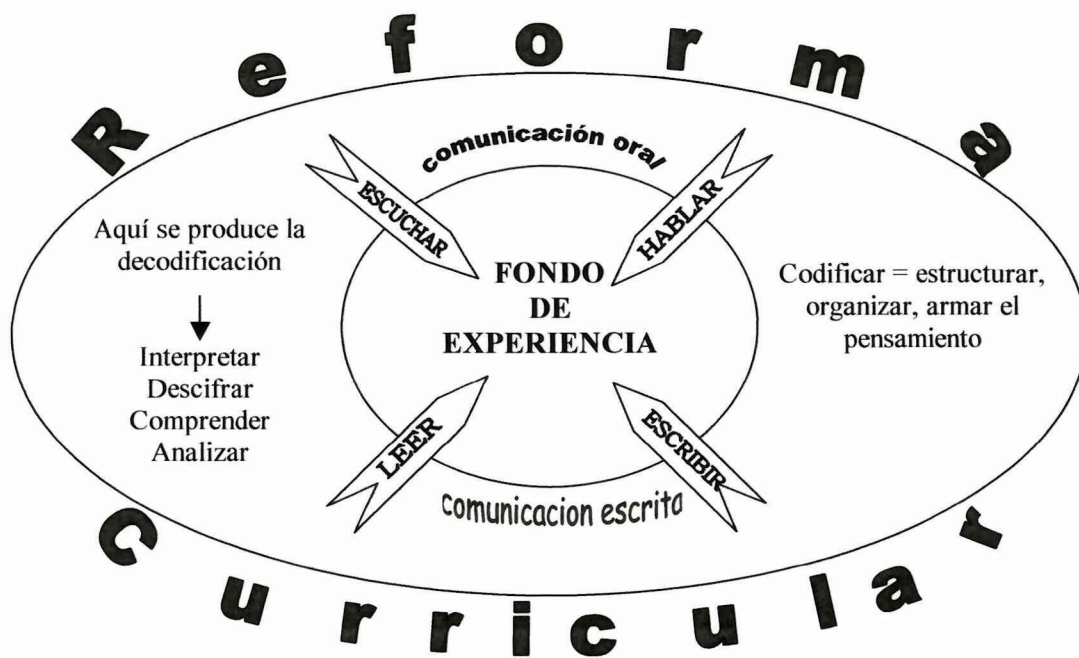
Reforma

comunicación oral

ESCUCHAR

HABLAR

Aquí se produce la decodificación

↓

Interpretar
Descifrar
Comprender
Analizar

FONDO DE EXPERIENCIA

Codificar = estructurar, organizar, armar el pensamiento

LEER

ESCRIBIR

comunicacion escrita

Curricular